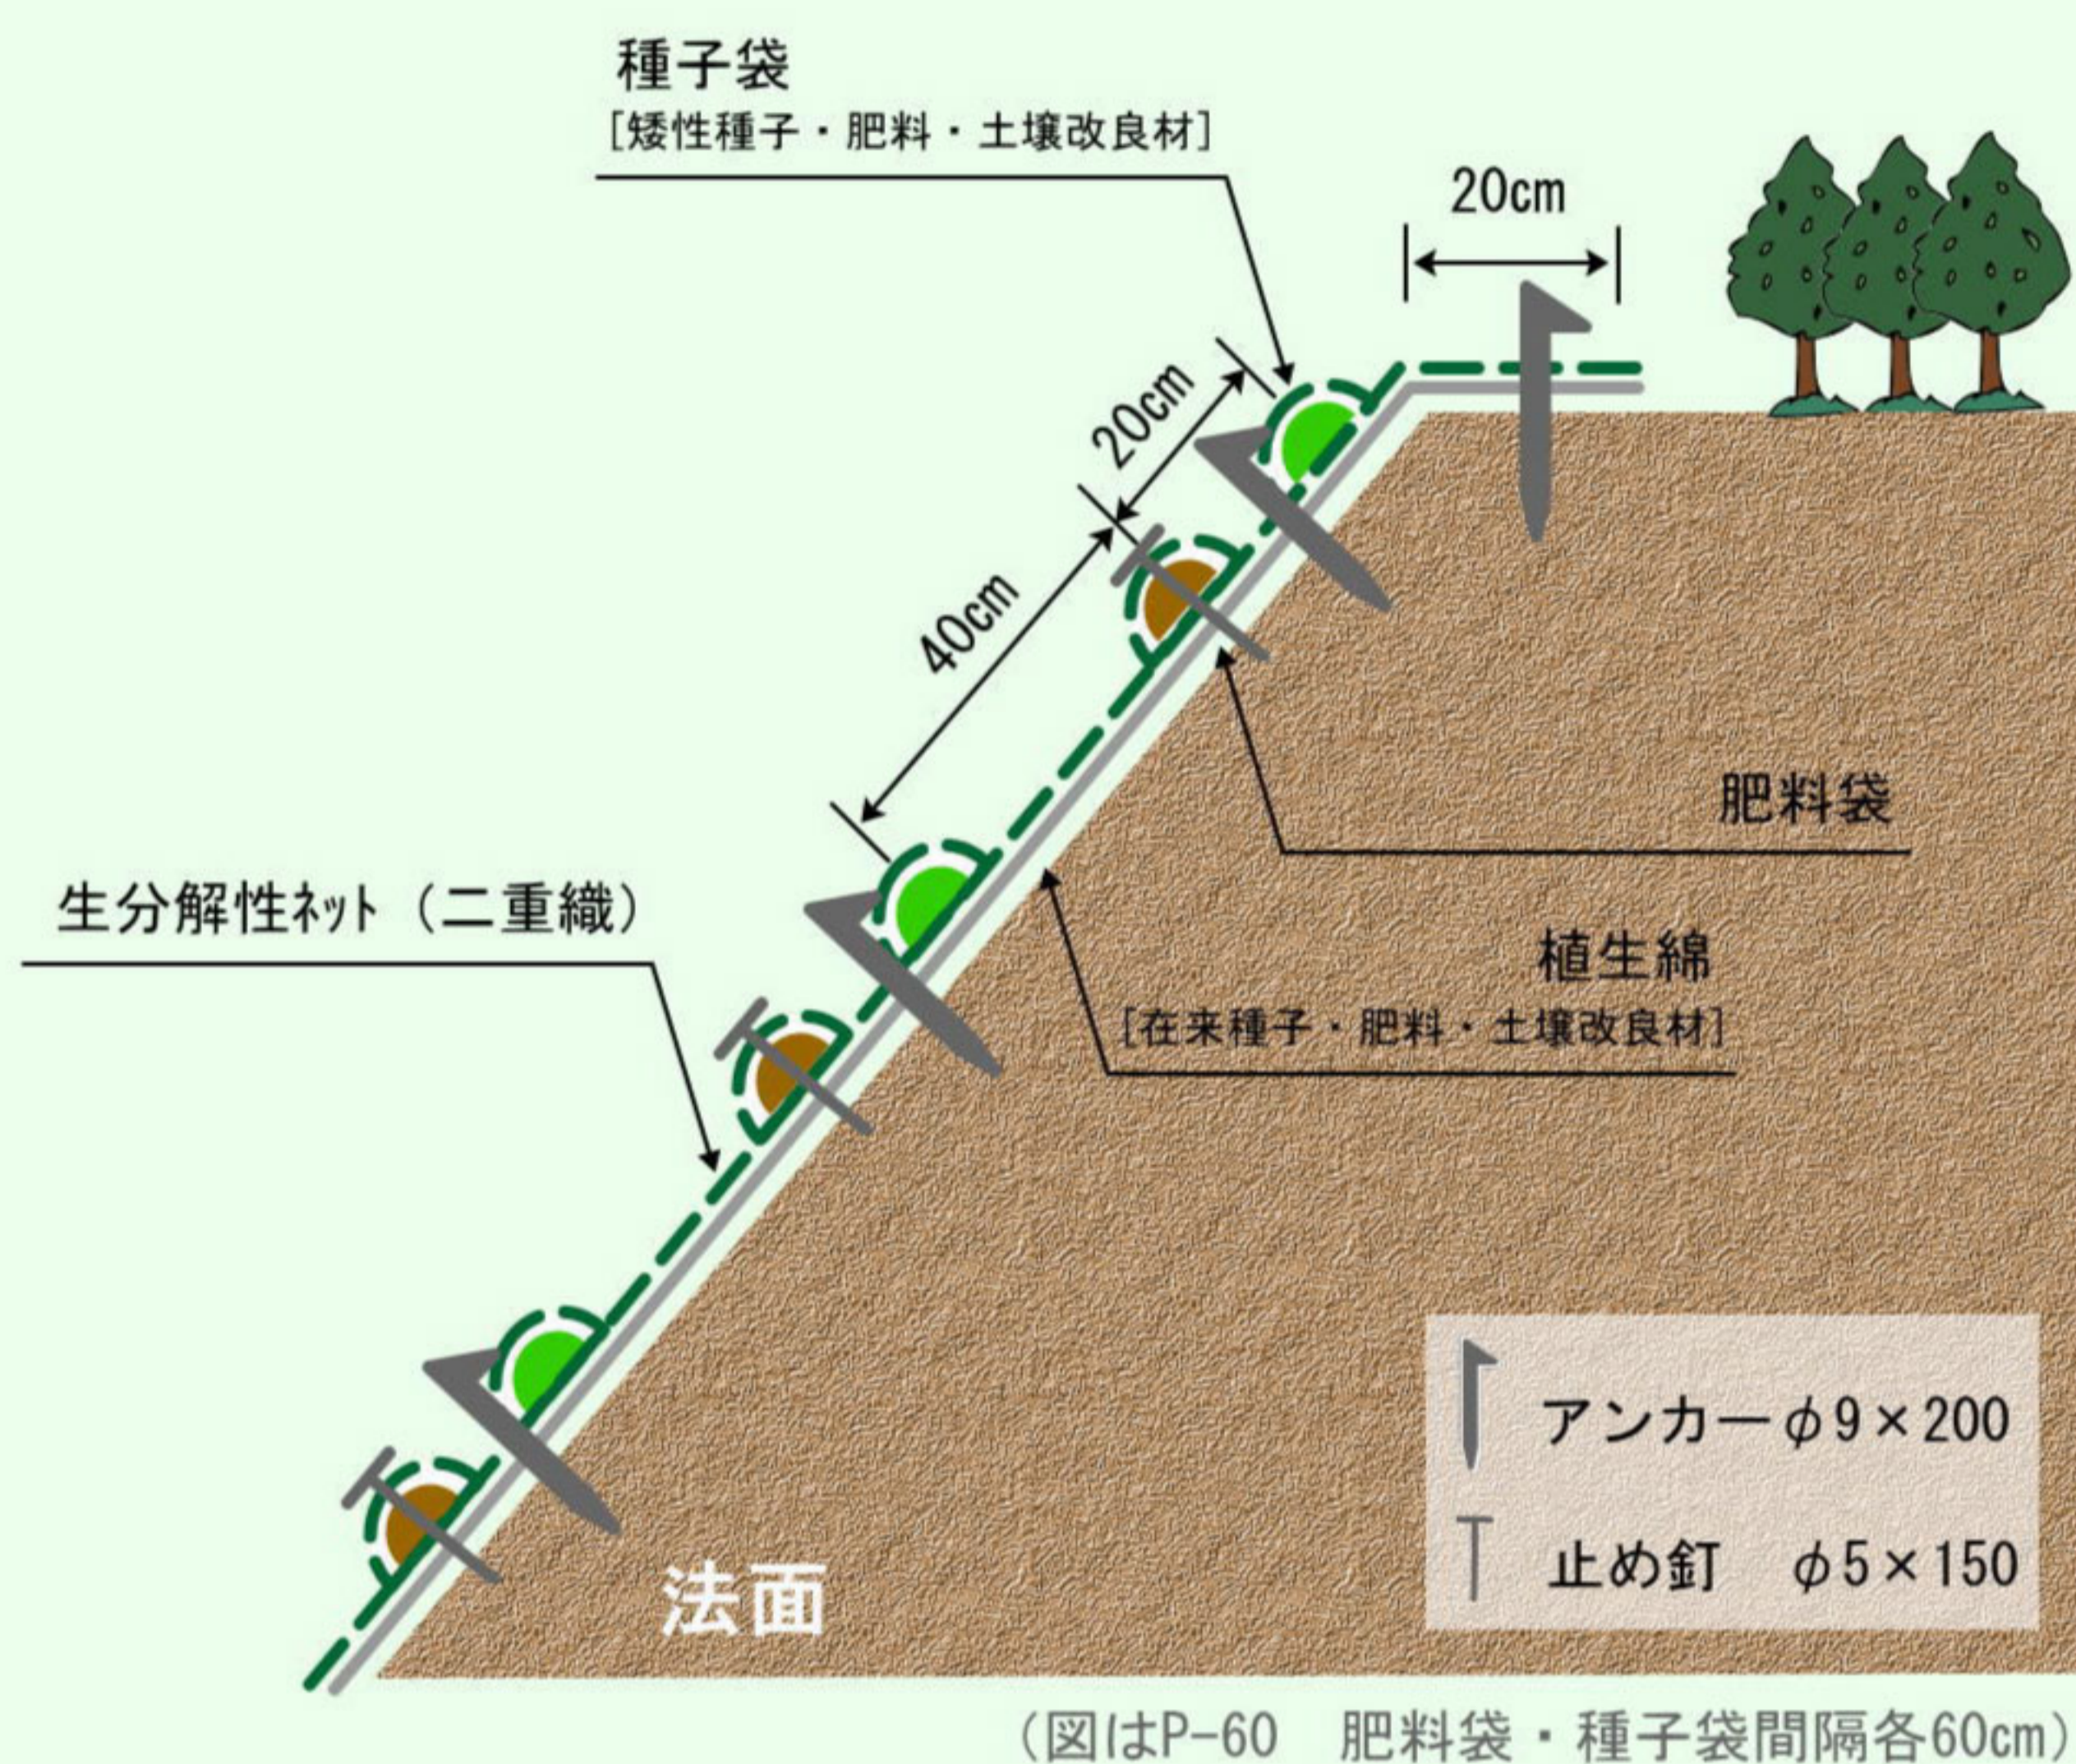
種子袋
[矮性種子・肥料・土壌改良材]

20cm

20cm

40cm

肥料袋

生分解性ﾈｯﾄ（二重織）

植生綿
[在来種子・肥料・土壌改良材]

アンカー $\phi 9 \times 200$

止め釘　$\phi 5 \times 150$

法面

（図はP-60　肥料袋・種子袋間隔各60cm）